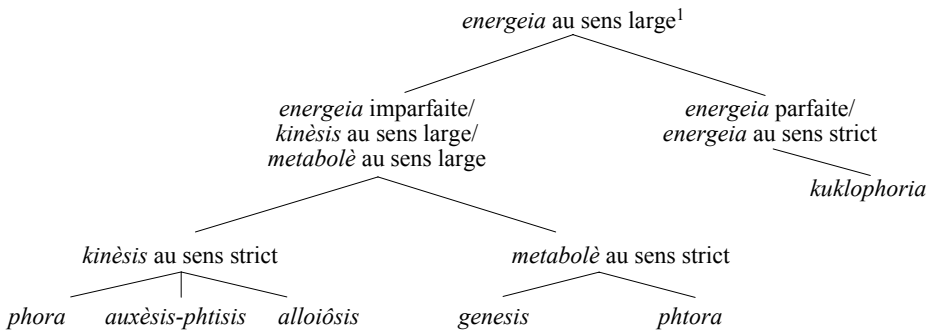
energeia au sens large$^1$

energeia imparfaite/ kinèsis au sens large/ metabolè au sens large

energeia parfaite/ energeia au sens strict

kuklophoria

kinèsis au sens strict

metabolè au sens strict

phora

auxèsis-phtisis

alloiôsis

genesis

phtora